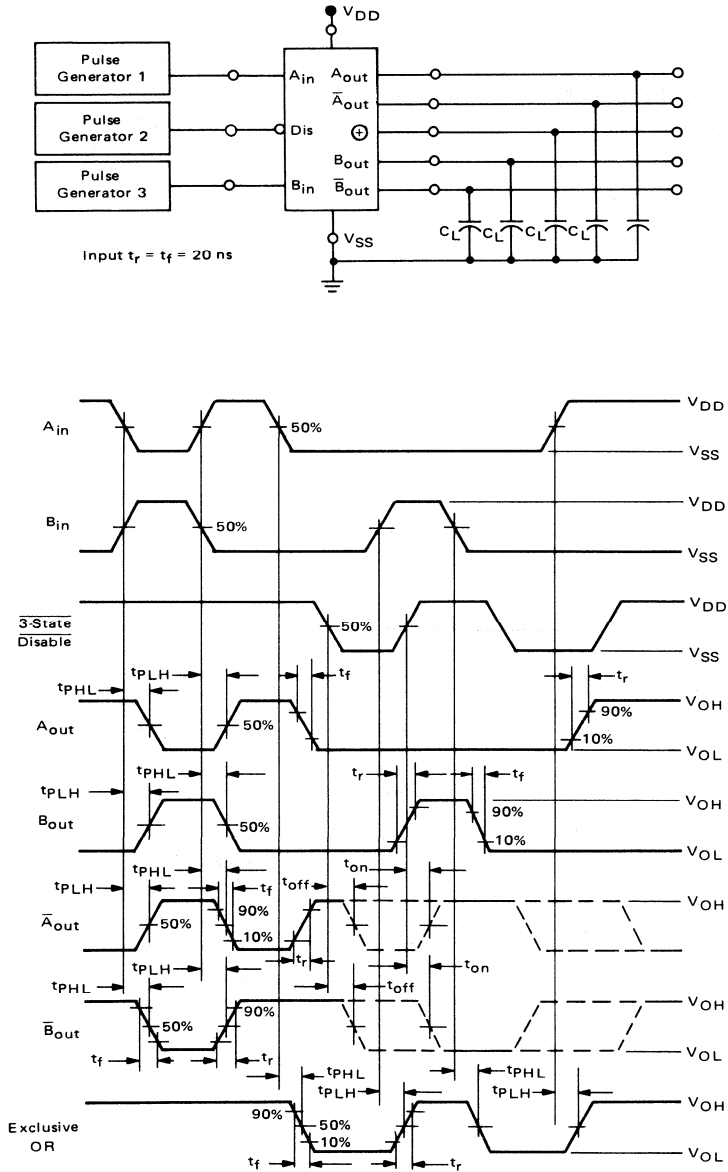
$V_{DD}$

Pulse Generator 1

Pulse Generator 2

Pulse Generator 3

$A_{in}$

Dis

$B_{in}$

$A_{out}$

$\overline{A}_{out}$

$\oplus$

$B_{out}$

$\overline{B}_{out}$

$V_{SS}$

$C_L$ $C_L$ $C_L$ $C_L$

Input $t_r = t_f = 20$ ns

$A_{in}$

50%

$V_{DD}$

$V_{SS}$

$B_{in}$

50%

$V_{DD}$

$V_{SS}$

$\overline{\text{3-State}}$ $\overline{\text{Disable}}$

50%

$V_{DD}$

$V_{SS}$

$t_{PHL}$

$t_{PLH}$

$t_f$

$t_r$

$A_{out}$

50%

90%

10%

$V_{OH}$

$V_{OL}$

$t_{PLH}$

$t_{PHL}$

$t_r$

$t_f$

$B_{out}$

50%

90%

10%

$V_{OH}$

$V_{OL}$

$t_{PLH}$

$t_{PHL}$

$t_f$

$t_{off}$

$t_{on}$

$\overline{A}_{out}$

50%

90%

10%

$t_r$

$t_{on}$

$V_{OH}$

$t_{PHL}$

$t_{PLH}$

$t_{off}$

$\overline{B}_{out}$

50%

90%

$t_f$

$t_r$

$V_{OH}$

$V_{OL}$

$t_{PHL}$

$t_{PLH}$

$t_{PHL}$

$t_{PLH}$

Exclusive OR

90%

50%

10%

$t_f$

$t_r$

$V_{OH}$

$V_{OL}$